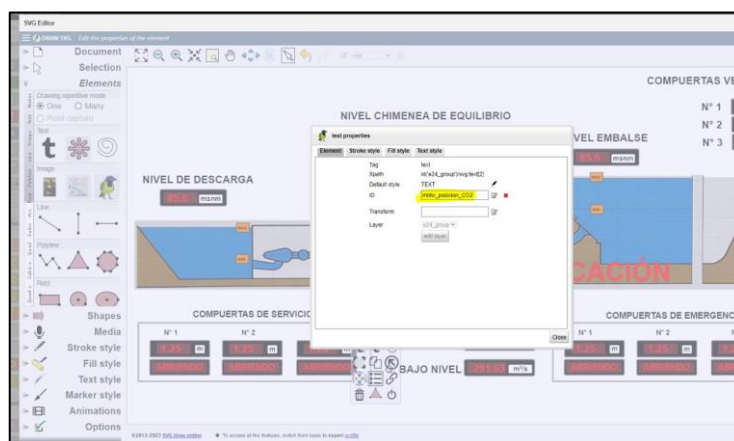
SVG Editor

DRAW SVG Edit the properties of the element

Document
Selection
Elements
Drawing repetitive mode
One Many
Point capture
Text
Image
Line
Polyline
Rect
Shapes
Media
Stroke style
Fill style
Text style
Marker style
Animations
Options

COMPUERTAS VE
N° 1
N° 2
N° 3

NIVEL CHIMENEA DE EQUILIBRIO

VEL EMBALSE
msnm

NIVEL DE DESCARGA
msnm

CACIÓN

COMPUERTAS DE SERVICIO
N° 1
N° 2
1.25 m
1.25 m
ABRIENDO
ABRIENDO
ABRIENDO

BAJO NIVEL
m³/s

COMPUERTAS DE EMERGENC
N° 1
N° 2
1.25 m
1.25 m
ABRIENDO
ABRIENDO

text properties
Element Stroke style Fill style Text style
Tag text
Xpath id('e24_group')/svg:text[2]
Default style TEXT
ID msdu_posicion_CG2
Transform
Layer e24_group
edit layer
Close

©2013-2023 SVG draw online ★ To access all the features, switch from basic to expert profile